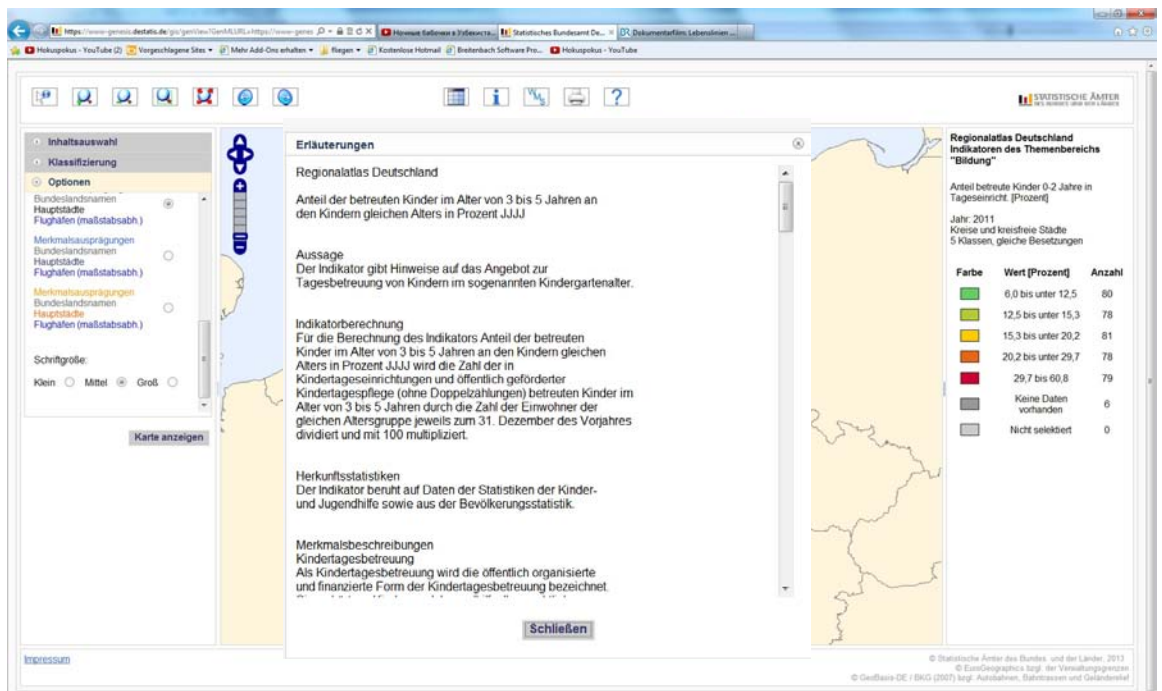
https://www-genesis.destatis.de/gis/genView?GenMLURL=https://www-genes | Ночные бабочки в Узбекиста... | Statistisches Bundesamt De... | Dokumentarfilm: Lebenslinien ...

Hokuspokus - YouTube (2) | Vorgeschlagene Sites | Mehr Add-Ons erhalten | fliegen | Kostenlose Hotmail | Breitenbach Software Pro... | Hokuspokus - YouTube

STATISTISCHE ÄMTER

Inhaltsauswahl
Klassifizierung
Optionen

Bundeslandsnamen
Hauptstädte
Flughäfen (maßstabsabh.)

Merkmalsausprägungen
Bundeslandsnamen
Hauptstädte
Flughäfen (maßstabsabh.)

Merkmalsausprägungen
Bundeslandsnamen
Hauptstädte
Flughäfen (maßstabsabh.)

Schriftgröße:
Klein Mittel Groß

Karte anzeigen

Erläuterungen

Regionalatlas Deutschland

Anteil der betreuten Kinder im Alter von 3 bis 5 Jahren an den Kindern gleichen Alters in Prozent JJJJ

Aussage
Der Indikator gibt Hinweise auf das Angebot zur Tagesbetreuung von Kindern im sogenannten Kindergartenalter.

Indikatorberechnung
Für die Berechnung des Indikators Anteil der betreuten Kinder im Alter von 3 bis 5 Jahren an den Kindern gleichen Alters in Prozent JJJJ wird die Zahl der in Kindertageseinrichtungen und öffentlich geförderter Kindertagespflege (ohne Doppelzählungen) betreuten Kinder im Alter von 3 bis 5 Jahren durch die Zahl der Einwohner der gleichen Altersgruppe jeweils zum 31. Dezember des Vorjahres dividiert und mit 100 multipliziert.

Herkunftsstatistiken
Der Indikator beruht auf Daten der Statistiken der Kinder- und Jugendhilfe sowie aus der Bevölkerungsstatistik.

Merkmalsbeschreibungen
Kindertagesbetreuung
Als Kindertagesbetreuung wird die öffentlich organisierte und finanzierte Form der Kindertagesbetreuung bezeichnet.
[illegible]

Schließen

Regionalatlas Deutschland
Indikatoren des Themenbereichs "Bildung"

Anteil betreute Kinder 0-2 Jahre in Tageseinricht. [Prozent]

Jahr: 2011
Kreise und kreisfreie Städte
5 Klassen, gleiche Besetzungen

| Farbe | Wert [Prozent] | Anzahl |
|---|---|---|
| | 6,0 bis unter 12,5 | 80 |
| | 12,5 bis unter 15,3 | 78 |
| | 15,3 bis unter 20,2 | 81 |
| | 20,2 bis unter 29,7 | 78 |
| | 29,7 bis 60,8 | 79 |
| | Keine Daten vorhanden | 6 |
| | Nicht selektiert | 0 |

Impressum

© Statistische Ämter des Bundes und der Länder, 2013
© EuroGeographics bzgl. der Verwaltungsgrenzen
© GeoBasis-DE / BKG (2007) bzgl. Autobahnen, Bahntrassen und Geländerelief